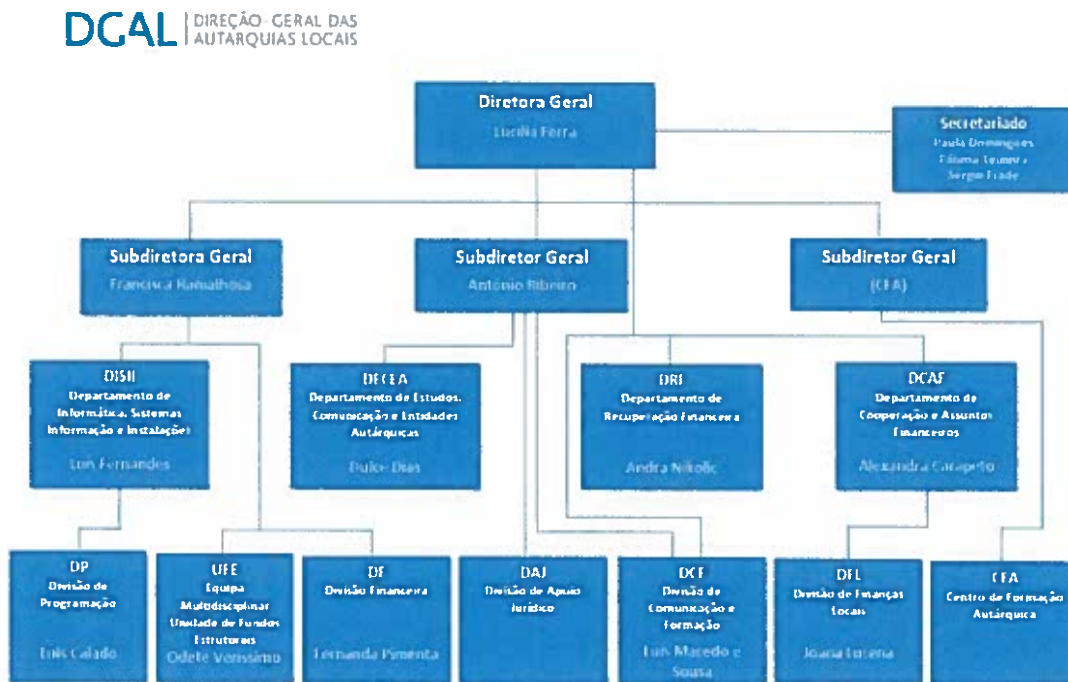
DGAL | DIREÇÃO-GERAL DAS AUTARQUIAS LOCAIS

Diretora Geral
Lucília Ferra

Secretariado
Paula Domingues
Fátima Teixeira
Sérgio Frade

Subdiretora Geral
Francisca Ramalhosa

Subdiretor Geral
António Ribeiro

Subdiretor Geral
(CFA)

DISII
Departamento de Informática, Sistemas Informação e Instalações
Luís Fernandes

DECEA
Departamento de Estudos, Comunicação e Entidades Autárquicas
Dulce Dias

DRF
Departamento de Recuperação Financeira
Andra Nikolic

DCAF
Departamento de Cooperação e Assuntos Financeiros
Alexandra Carapeto

DP
Divisão de Programação
Luís Calado

UFE
Equipa Multidisciplinar Unidade de Fundos Estruturais
Odete Veríssimo

DF
Divisão Financeira
Fernanda Pimenta

DAJ
Divisão de Apoio Jurídico

DCF
Divisão de Comunicação e Formação
Luís Macedo e Sousa

DFL
Divisão de Finanças Locais
Joana Lucena

CFA
Centro de Formação Autárquica